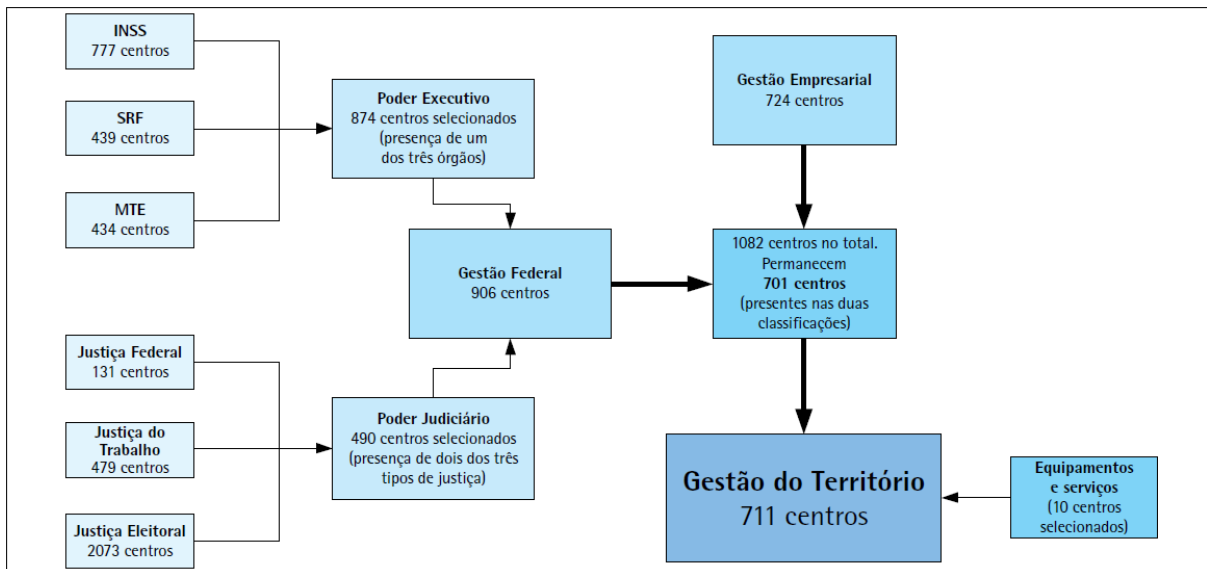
INSS
777 centros

SRF
439 centros

MTE
434 centros

Poder Executivo
874 centros selecionados
(presença de um
dos três órgãos)

Gestão Empresarial
724 centros

Gestão Federal
906 centros

1082 centros no total.
Permanecem
**701 centros**
(presentes nas duas
classificações)

Justiça Federal
131 centros

Justiça do
Trabalho
479 centros

Justiça Eleitoral
2073 centros

Poder Judiciário
490 centros selecionados
(presença de dois dos três
tipos de justiça)

Gestão do Território
711 centros

Equipamentos
e serviços
(10 centros
selecionados)